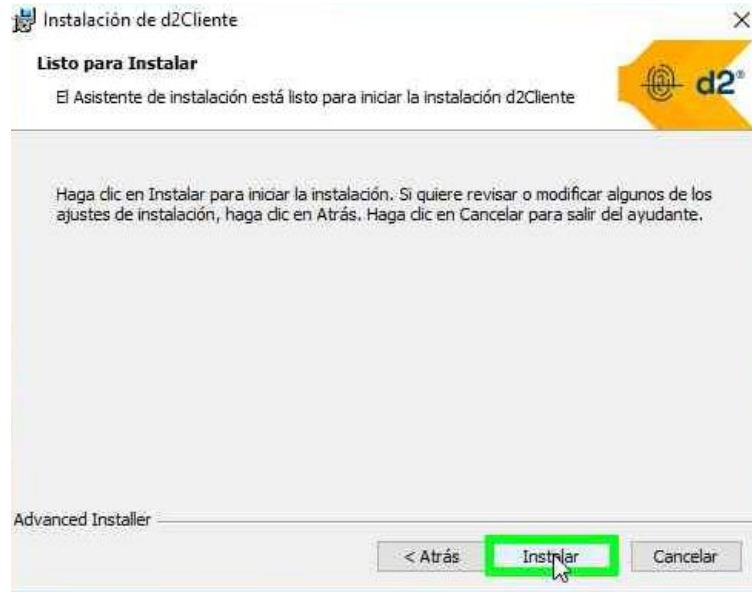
Instalación de d2Cliente

×

Listo para Instalar

El Asistente de instalación está listo para iniciar la instalación d2Cliente

d2®

Haga clic en Instalar para iniciar la instalación. Si quiere revisar o modificar algunos de los ajustes de instalación, haga clic en Atrás. Haga clic en Cancelar para salir del ayudante.

Advanced Installer

< Atrás

Instalar

Cancelar